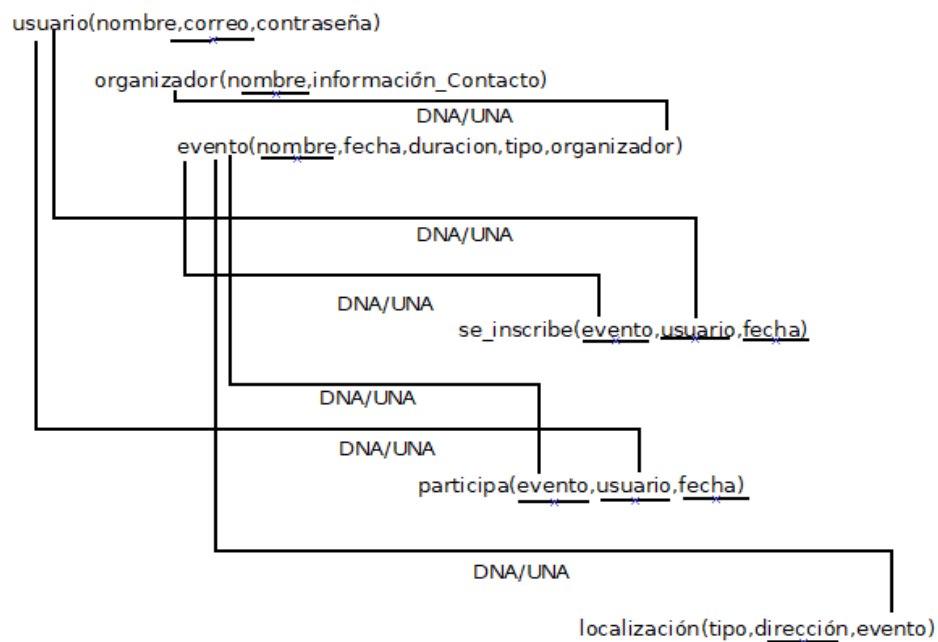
usuario(nombre,correo,contraseña)

organizador(nombre,información_Contacto)

DNA/UNA

evento(nombre,fecha,duracion,tipo,organizador)

DNA/UNA

DNA/UNA

se_inscribe(evento,usuario,fecha)

DNA/UNA

DNA/UNA

participa(evento,usuario,fecha)

DNA/UNA

localización(tipo,dirección,evento)